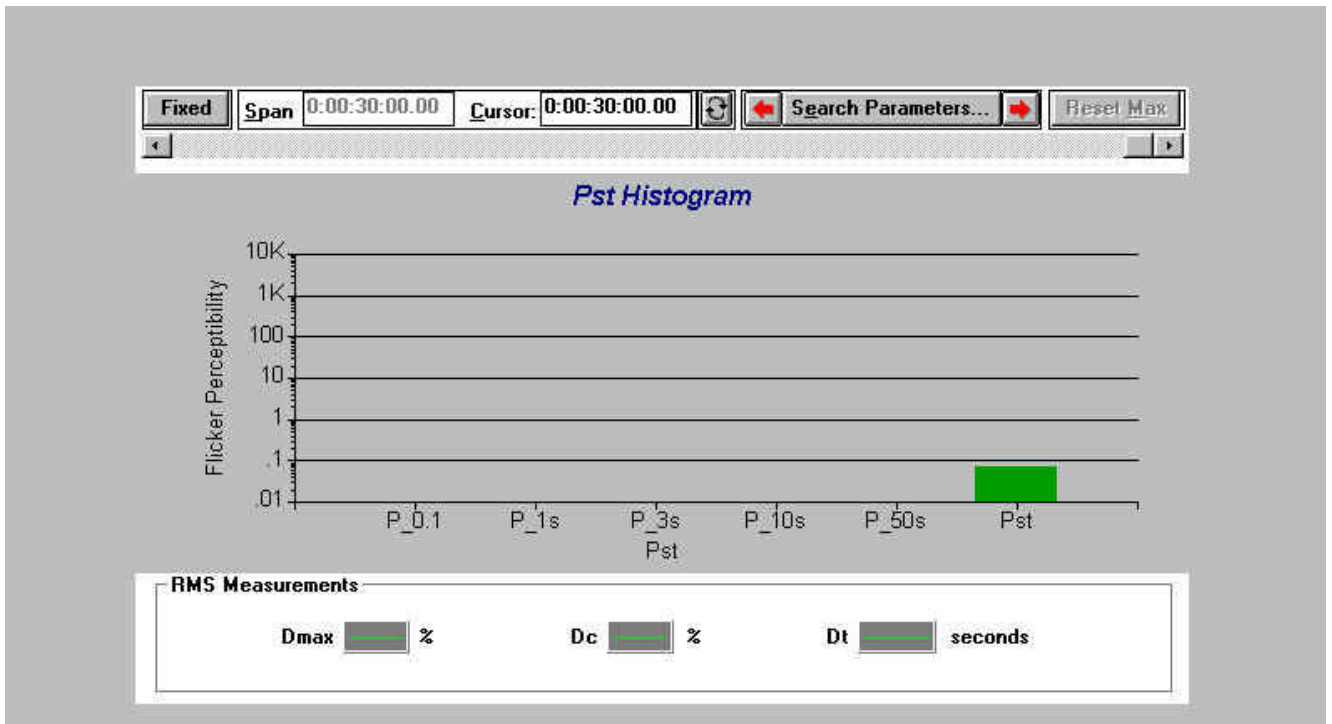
Fixed | Span 0:00:30:00.00 | Cursor: 0:00:30:00.00 | Search Parameters... | Reset Max

Pst Histogram

Flicker Perceptibility

10K
1K
100
10
1
.1
.01

P_0.1 P_1s P_3s P_10s P_50s Pst

Pst

RMS Measurements

Dmax %  Dc %  Dt seconds